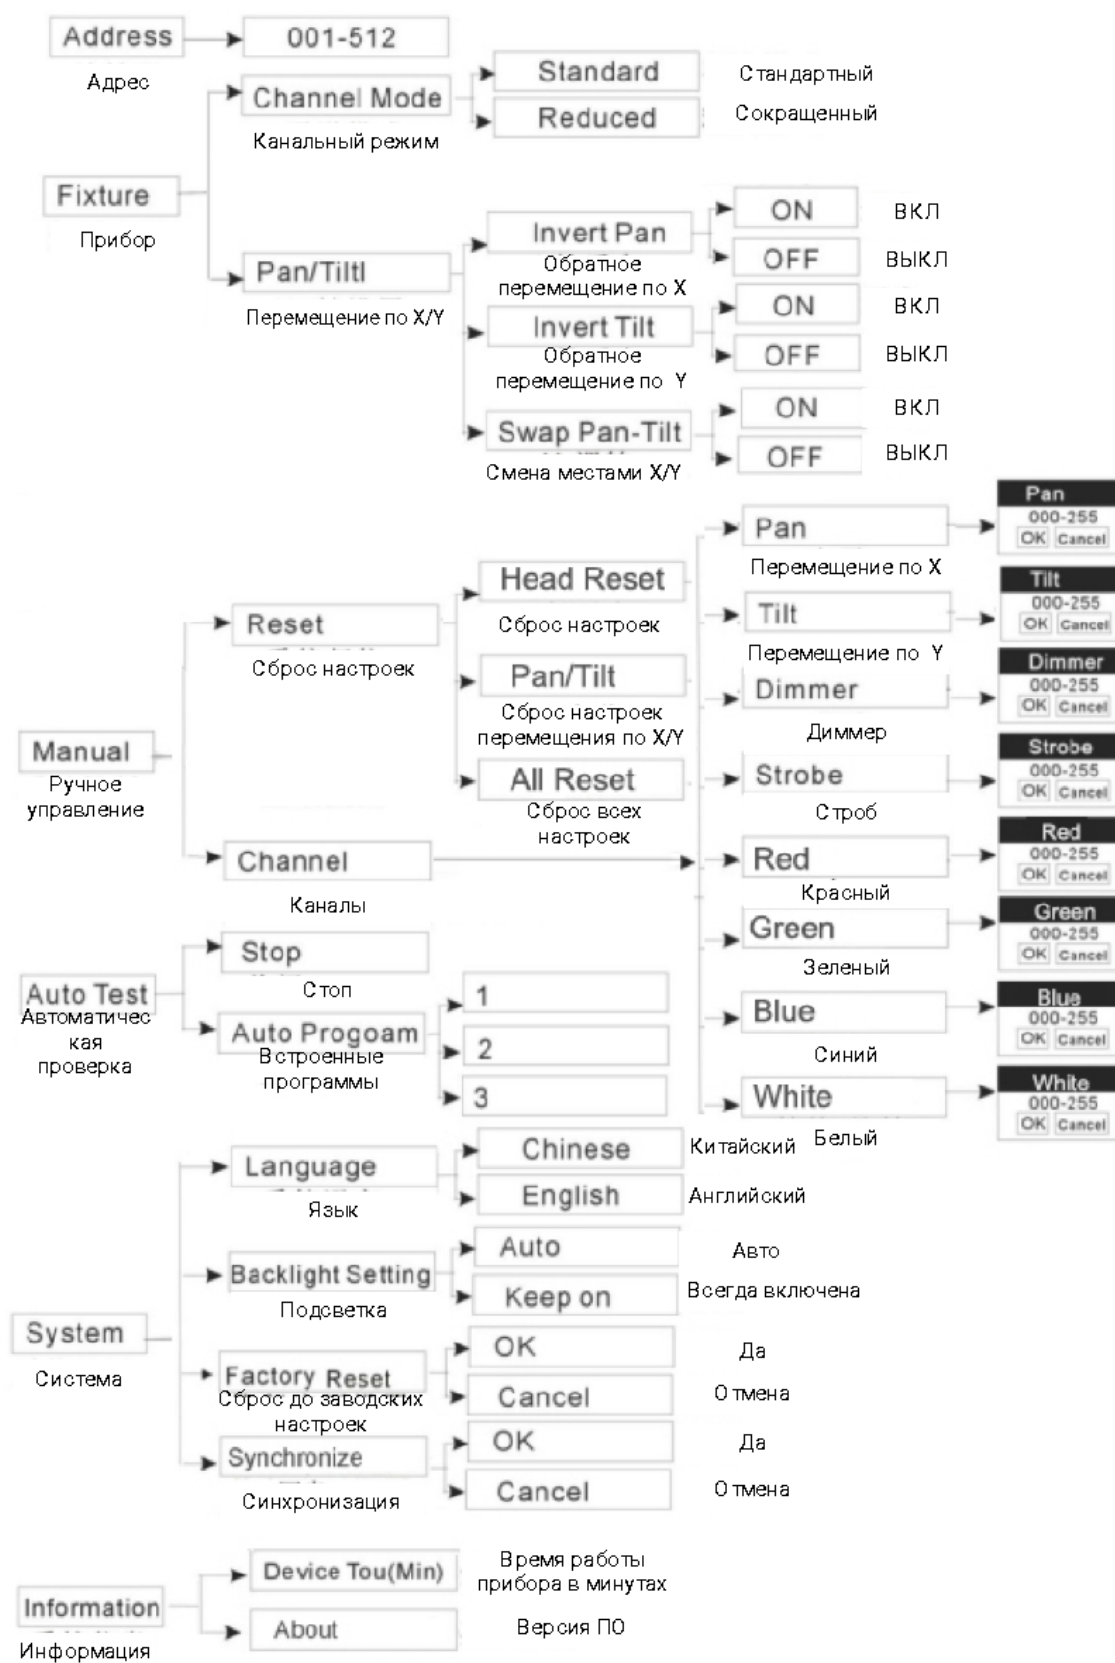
Address
Адрес
001-512
Channel Mode
Канальный режим
Standard
Стандартный
Reduced
Сокращенный
Fixture
Прибор
Pan/Tiltl
Перемещение по X/Y
Invert Pan
Обратное перемещение по X
ON
ВКЛ
OFF
ВЫКЛ
Invert Tilt
Обратное перемещение по Y
ON
ВКЛ
OFF
ВЫКЛ
Swap Pan-Tilt
Смена местами X/Y
ON
ВКЛ
OFF
ВЫКЛ

Manual
Ручное управление
Reset
Сброс настроек
Head Reset
Сброс настроек
Pan/Tilt
Сброс настроек перемещения по X/Y
All Reset
Сброс всех настроек
Channel
Каналы
Pan
Перемещение по X
Pan 000-255 OK Cancel
Tilt
Перемещение по Y
Tilt 000-255 OK Cancel
Dimmer
Диммер
Dimmer 000-255 OK Cancel
Strobe
Строб
Strobe 000-255 OK Cancel
Red
Красный
Red 000-255 OK Cancel
Green
Зеленый
Green 000-255 OK Cancel
Blue
Синий
Blue 000-255 OK Cancel
White
Белый
White 000-255 OK Cancel

Auto Test
Автоматическая проверка
Stop
Стоп
Auto Progoam
Встроенные программы
1
2
3

System
Система
Language
Язык
Chinese
Китайский
English
Английский
Backlight Setting
Подсветка
Auto
Авто
Keep on
Всегда включена
Factory Reset
Сброс до заводских настроек
OK
Да
Cancel
Отмена
Synchronize
Синхронизация
OK
Да
Cancel
Отмена

Information
Информация
Device Tou(Min)
Время работы прибора в минутах
About
Версия ПО